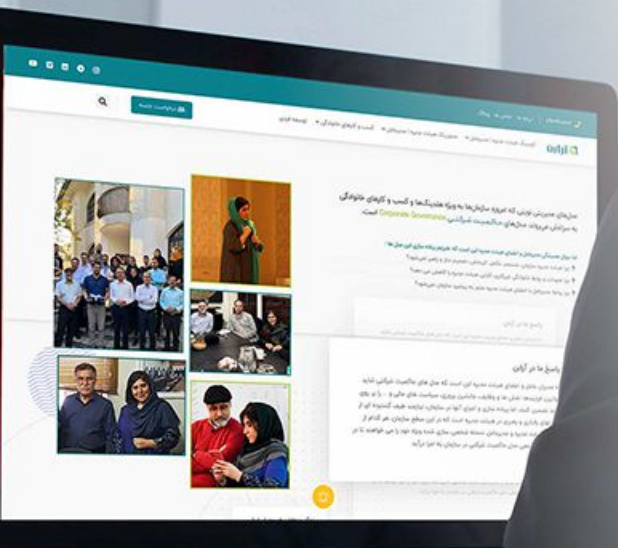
آرآن

سال‌های مدیریتی نوینی که امروزه سازمان‌ها به ویژه هلدینگ‌ها و کسب و کارهای خانوادگی به سازمانی می‌روند سال‌های حاکمیت شرکتی Corporate Governance است.

درخواست جلسه

توسعه فردی

کسب و کارهای خانوادگی

پاسخ ما در آرآن

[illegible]